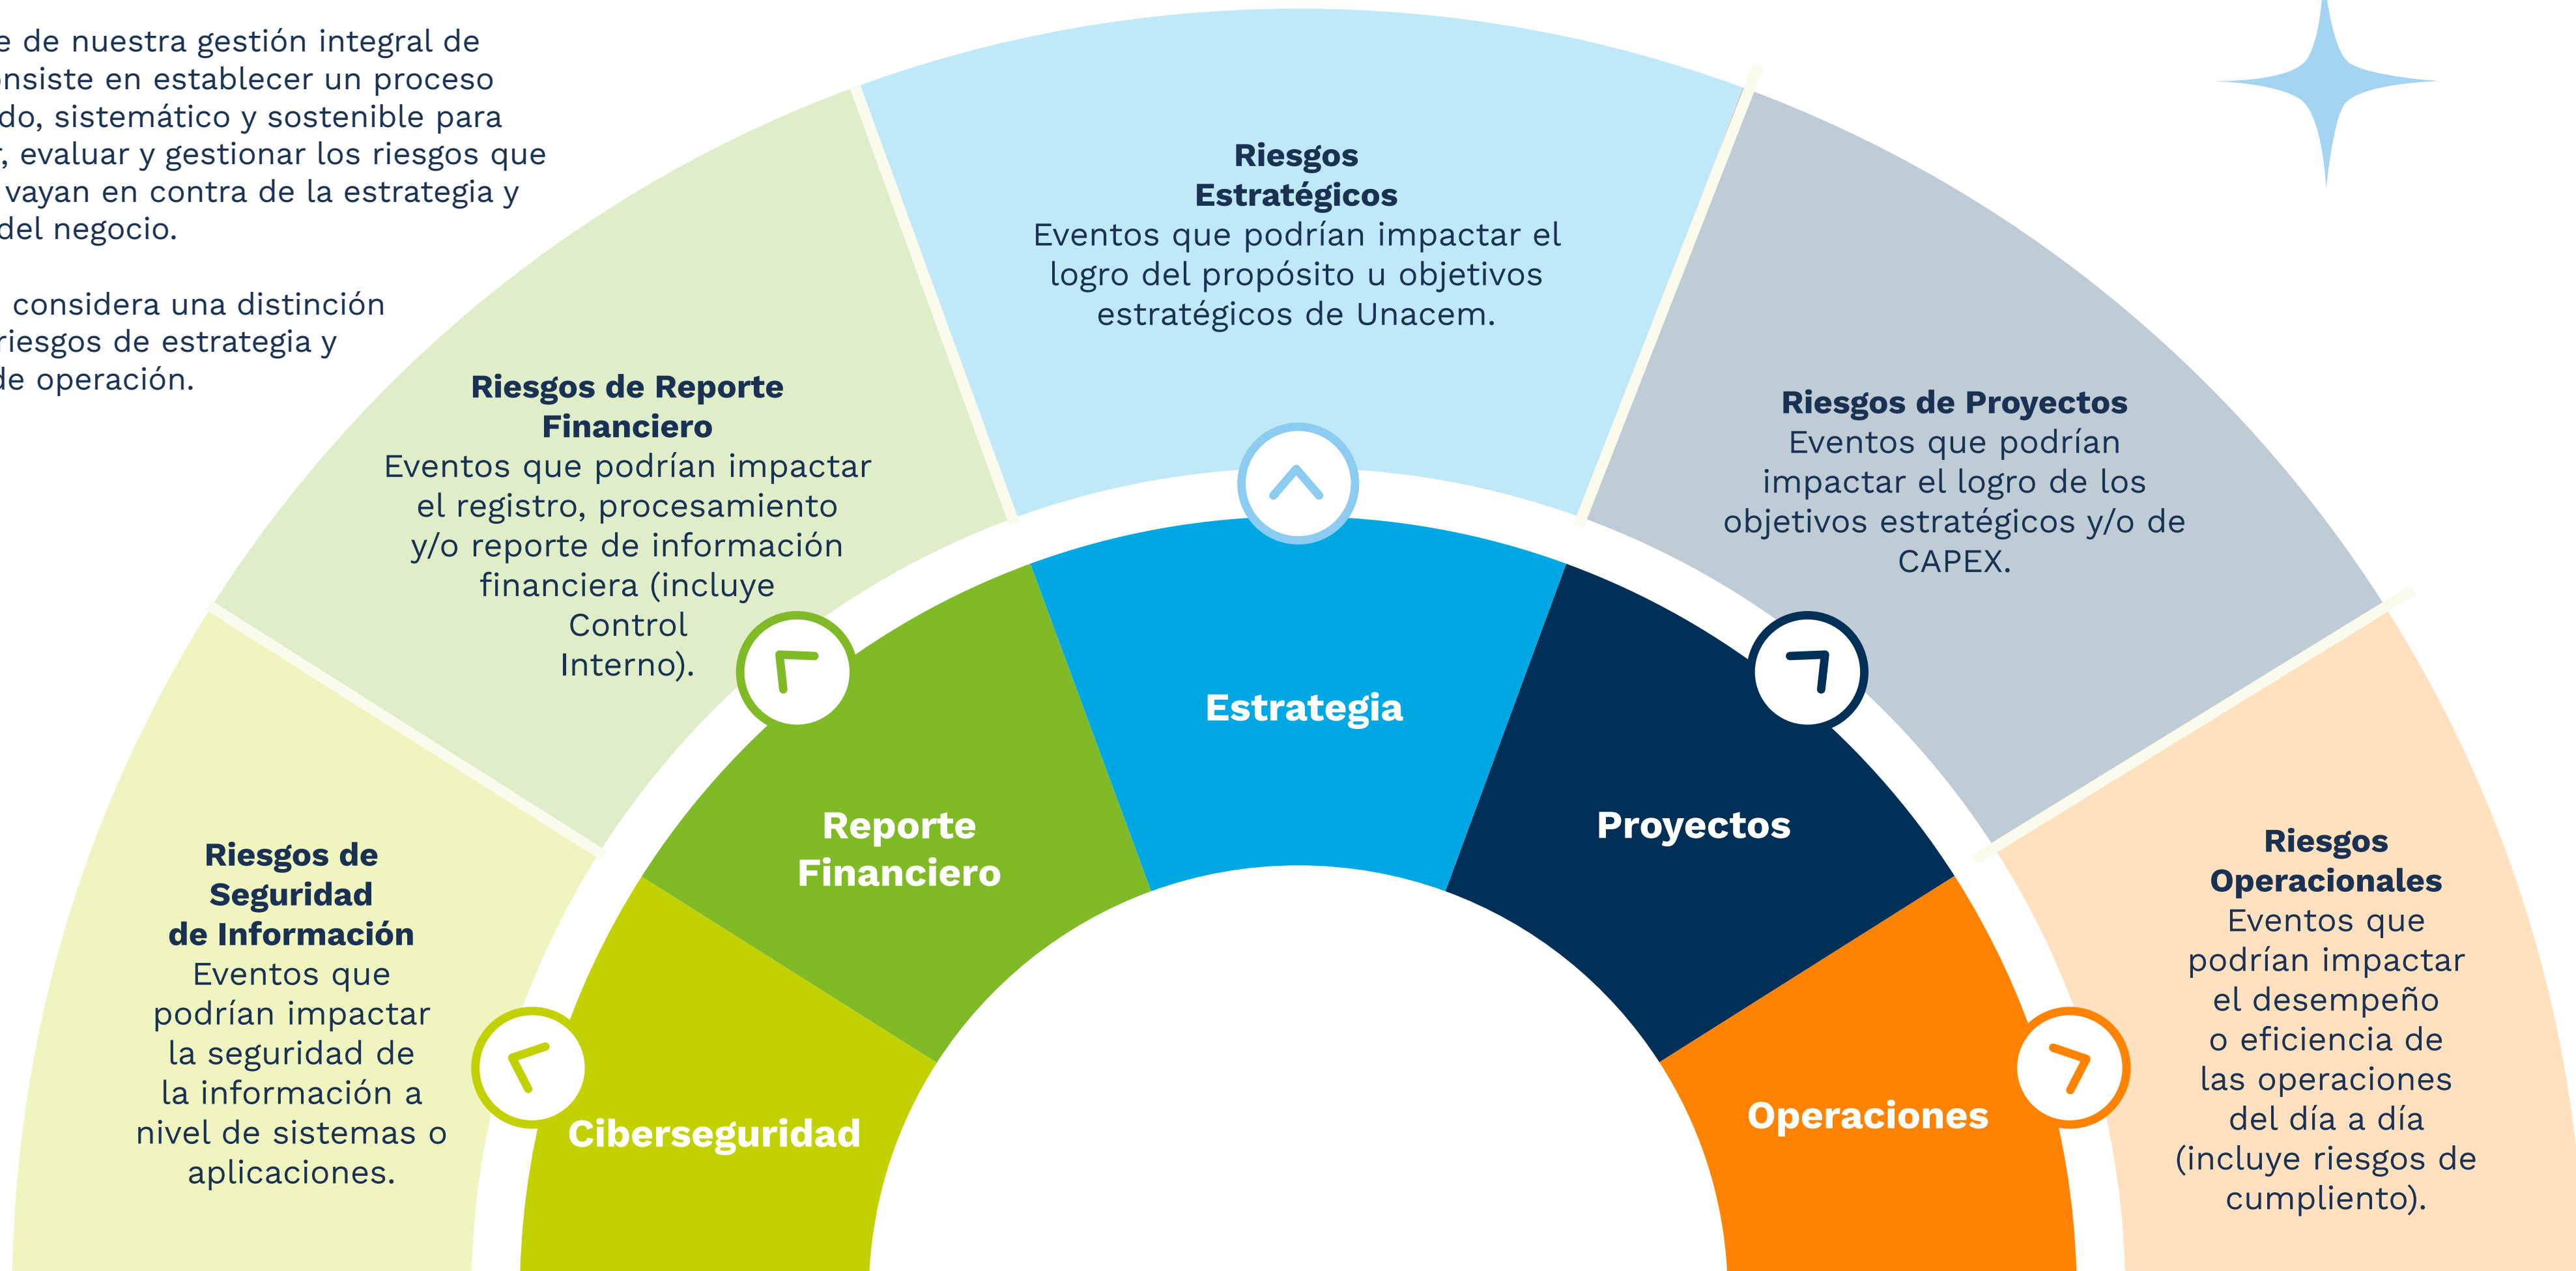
e de nuestra gestión integral de nsiste en establecer un proceso do, sistemático y sostenible para , evaluar y gestionar los riesgos que vayan en contra de la estrategia y del negocio.

considera una distinción riesgos de estrategia y de operación.

**Riesgos Estratégicos**
Eventos que podrían impactar el logro del propósito u objetivos estratégicos de Unacem.

**Riesgos de Reporte Financiero**
Eventos que podrían impactar el registro, procesamiento y/o reporte de información financiera (incluye Control Interno).

**Riesgos de Proyectos**
Eventos que podrían impactar el logro de los objetivos estratégicos y/o de CAPEX.

**Riesgos de Seguridad de Información**
Eventos que podrían impactar la seguridad de la información a nivel de sistemas o aplicaciones.

**Riesgos Operacionales**
Eventos que podrían impactar el desempeño o eficiencia de las operaciones del día a día (incluye riesgos de cumpliento).

Estrategia

Reporte Financiero

Proyectos

Ciberseguridad

Operaciones